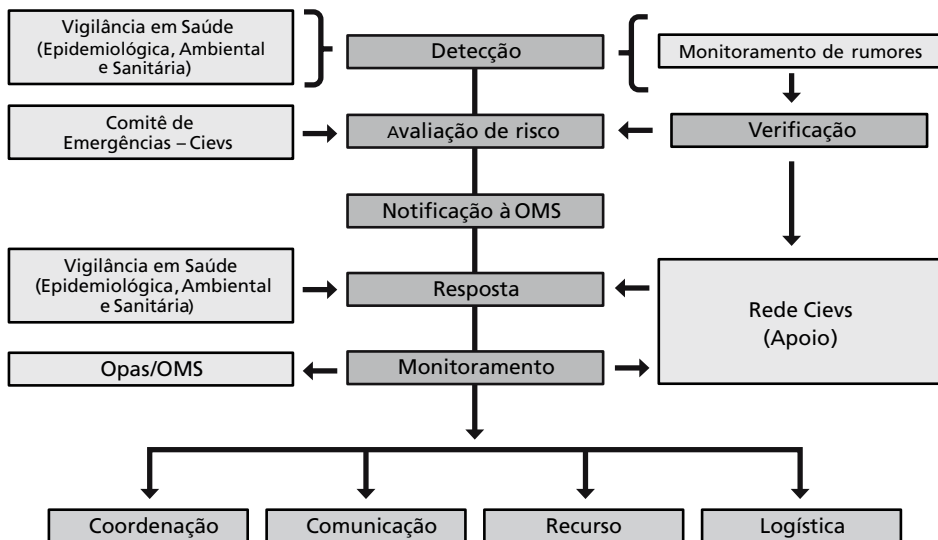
Vigilância em Saúde (Epidemiológica, Ambiental e Sanitária)

Detecção

Monitoramento de rumores

Comitê de Emergências – Cievs

Avaliação de risco

Verificação

Notificação à OMS

Vigilância em Saúde (Epidemiológica, Ambiental e Sanitária)

Resposta

Rede Cievs (Apoio)

Opas/OMS

Monitoramento

Coordenação

Comunicação

Recurso

Logística